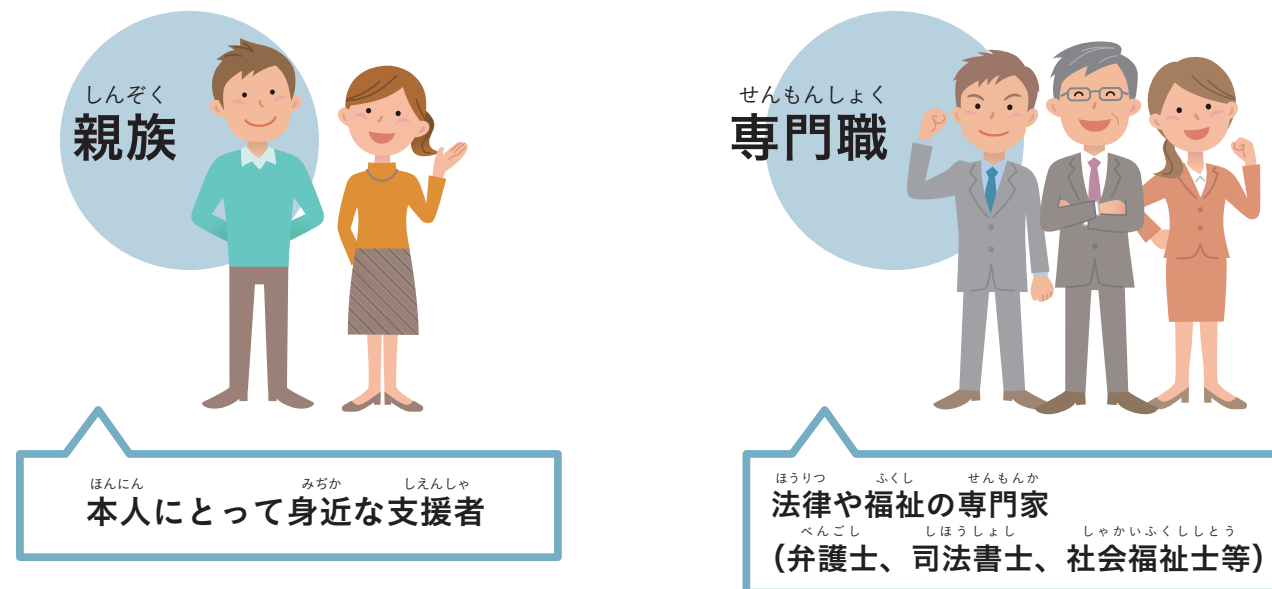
しんぞく
親族

本人にとって身近な支援者
ほんにん　みぢか　しえんしゃ

せんもんしょく
専門職

法律や福祉の専門家
ほうりつ　ふくし　せんもんか

（弁護士、司法書士、社会福祉士等）
べんごし　しほうしょし　しゃかいふくししとう